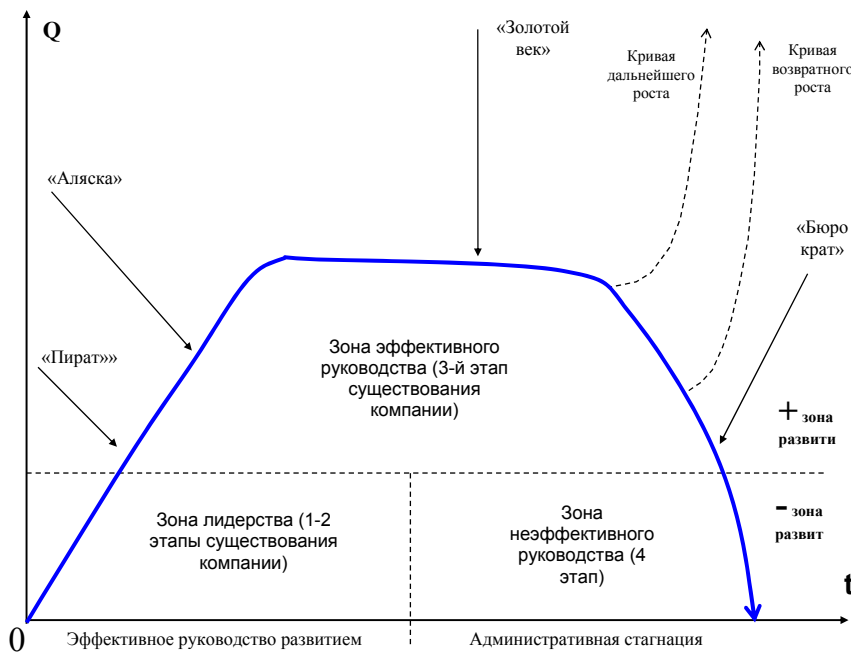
Q

«Золотой век»

Кривая дальнейшего роста

Кривая возвратного роста

«Аляска»

«Бюро крат»

«Пират»»

Зона эффективного руководства (3-й этап существования компании)

+ зона развити

- зона развит

Зона лидерства (1-2 этапы существования компании)

Зона неэффективного руководства (4 этап)

t

0

Эффективное руководство развитием

Административная стагнация